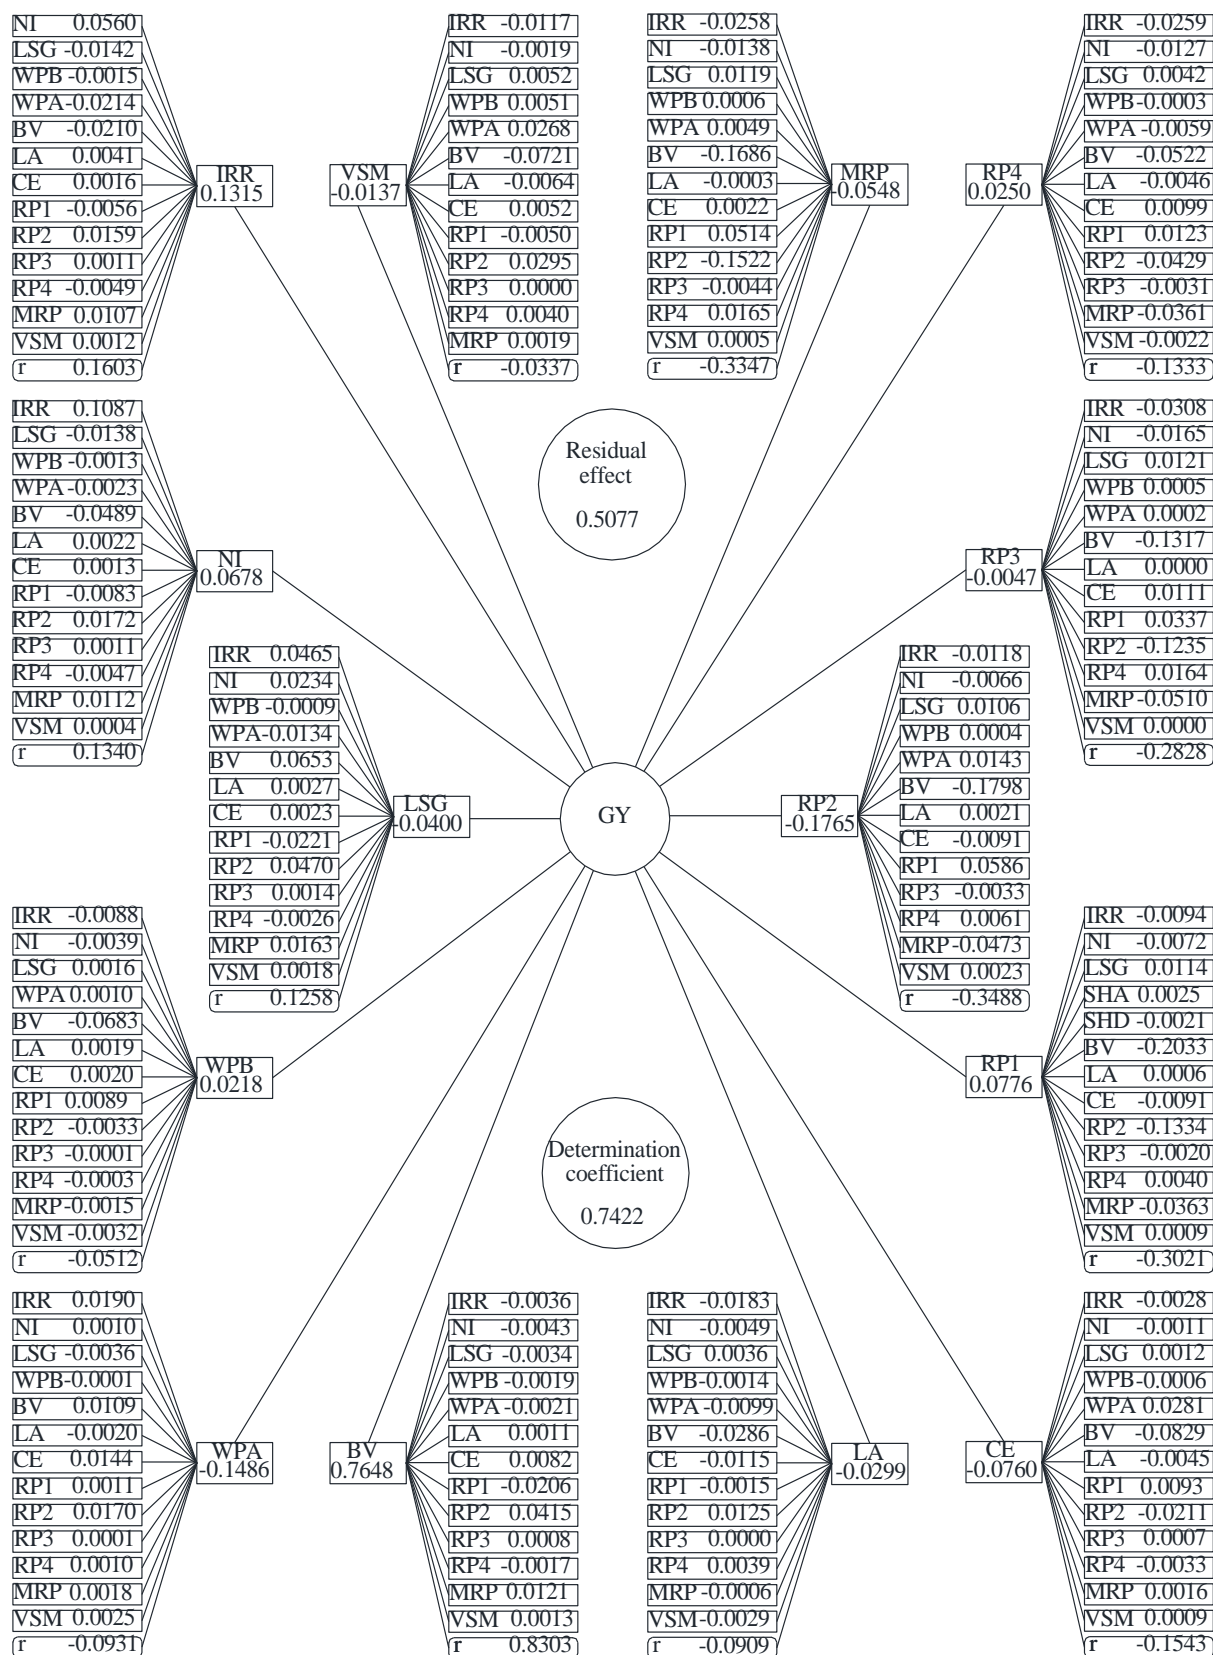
NI 0.0560
LSG -0.0142
WPB -0.0015
WPA -0.0214
BV -0.0210
LA 0.0041
CE 0.0016
RP1 -0.0056
RP2 0.0159
RP3 0.0011
RP4 -0.0049
MRP 0.0107
VSM 0.0012
r 0.1603

IRR 0.1315

VSM -0.0137

IRR -0.0117
NI -0.0019
LSG 0.0052
WPB 0.0051
WPA 0.0268
BV -0.0721
LA -0.0064
CE 0.0052
RP1 -0.0050
RP2 0.0295
RP3 0.0000
RP4 0.0040
MRP 0.0019
r -0.0337

IRR -0.0258
NI -0.0138
LSG 0.0119
WPB 0.0006
WPA 0.0049
BV -0.1686
LA -0.0003
CE 0.0022
RP1 0.0514
RP2 -0.1522
RP3 -0.0044
RP4 0.0165
VSM 0.0005
r -0.3347

MRP -0.0548

RP4 0.0250

IRR -0.0259
NI -0.0127
LSG 0.0042
WPB -0.0003
WPA -0.0059
BV -0.0522
LA -0.0046
CE 0.0099
RP1 0.0123
RP2 -0.0429
RP3 -0.0031
MRP -0.0361
VSM -0.0022
r -0.1333

IRR 0.1087
LSG -0.0138
WPB -0.0013
WPA -0.0023
BV -0.0489
LA 0.0022
CE 0.0013
RP1 -0.0083
RP2 0.0172
RP3 0.0011
RP4 -0.0047
MRP 0.0112
VSM 0.0004
r 0.1340

NI 0.0678

Residual effect
0.5077

RP3 -0.0047

IRR -0.0308
NI -0.0165
LSG 0.0121
WPB 0.0005
WPA 0.0002
BV -0.1317
LA 0.0000
CE 0.0111
RP1 0.0337
RP2 -0.1235
RP4 0.0164
MRP -0.0510
VSM 0.0000
r -0.2828

IRR 0.0465
NI 0.0234
WPB -0.0009
WPA -0.0134
BV 0.0653
LA 0.0027
CE 0.0023
RP1 -0.0221
RP2 0.0470
RP3 0.0014
RP4 -0.0026
MRP 0.0163
VSM 0.0018
r 0.1258

LSG -0.0400

GY

RP2 -0.1765

IRR -0.0118
NI -0.0066
LSG 0.0106
WPB 0.0004
WPA 0.0143
BV -0.1798
LA 0.0021
CE -0.0091
RP1 0.0586
RP3 -0.0033
RP4 0.0061
MRP -0.0473
VSM 0.0023
r -0.3488

IRR -0.0088
NI -0.0039
LSG 0.0016
WPA 0.0010
BV -0.0683
LA 0.0019
CE 0.0020
RP1 0.0089
RP2 -0.0033
RP3 -0.0001
RP4 -0.0003
MRP -0.0015
VSM -0.0032
r -0.0512

WPB 0.0218

RP1 0.0776

IRR -0.0094
NI -0.0072
LSG 0.0114
SHA 0.0025
SHD -0.0021
BV -0.2033
LA 0.0006
CE -0.0091
RP2 -0.1334
RP3 -0.0020
RP4 0.0040
MRP -0.0363
VSM 0.0009
r -0.3021

Determination coefficient
0.7422

IRR 0.0190
NI 0.0010
LSG -0.0036
WPB -0.0001
BV 0.0109
LA -0.0020
CE 0.0144
RP1 0.0011
RP2 0.0170
RP3 0.0001
RP4 0.0010
MRP 0.0018
VSM 0.0025
r -0.0931

WPA -0.1486

BV 0.7648

IRR -0.0036
NI -0.0043
LSG -0.0034
WPB -0.0019
WPA -0.0021
LA 0.0011
CE 0.0082
RP1 -0.0206
RP2 0.0415
RP3 0.0008
RP4 -0.0017
MRP 0.0121
VSM 0.0013
r 0.8303

IRR -0.0183
NI -0.0049
LSG 0.0036
WPB -0.0014
WPA -0.0099
BV -0.0286
CE -0.0115
RP1 -0.0015
RP2 0.0125
RP3 0.0000
RP4 0.0039
MRP -0.0006
VSM -0.0029
r -0.0909

LA -0.0299

CE -0.0760

IRR -0.0028
NI -0.0011
LSG 0.0012
WPB -0.0006
WPA 0.0281
BV -0.0829
LA -0.0045
RP1 0.0093
RP2 -0.0211
RP3 0.0007
RP4 -0.0033
MRP 0.0016
VSM 0.0009
r -0.1543